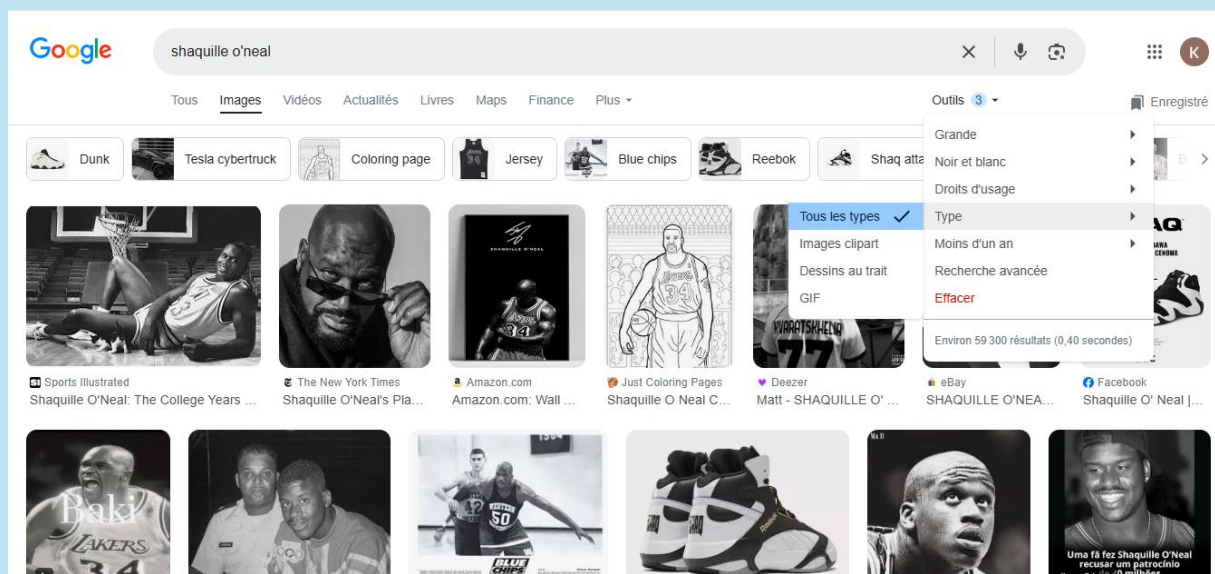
Google

shaquille o'neal

K

Tous Images Vidéos Actualités Livres Maps Finance Plus

Outils 3

Enregistré

Dunk Tesla cybertruck Coloring page Jersey Blue chips Reebok Shaq atta

Grande
Noir et blanc
Droits d'usage
Type
Moins d'un an
Recherche avancée
Effacer

Environ 59 300 résultats (0,40 secondes)

Tous les types
Images clipart
Dessins au trait
GIF

SHAQUILLE O'NEAL

Sports Illustrated
Shaquille O'Neal: The College Years ...

The New York Times
Shaquille O'Neal's Pla...

Amazon.com
Amazon.com: Wall ...

Just Coloring Pages
Shaquille O Neal C...

Deezer
Matt - SHAQUILLE O' ...

eBay
SHAQUILLE O'NEA...

Facebook
Shaquille O' Neal |...

Baki

LAKERS

50

BLUE CHIPS

Uma fã fez Shaquille O'Neal recusar um patrocínio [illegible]